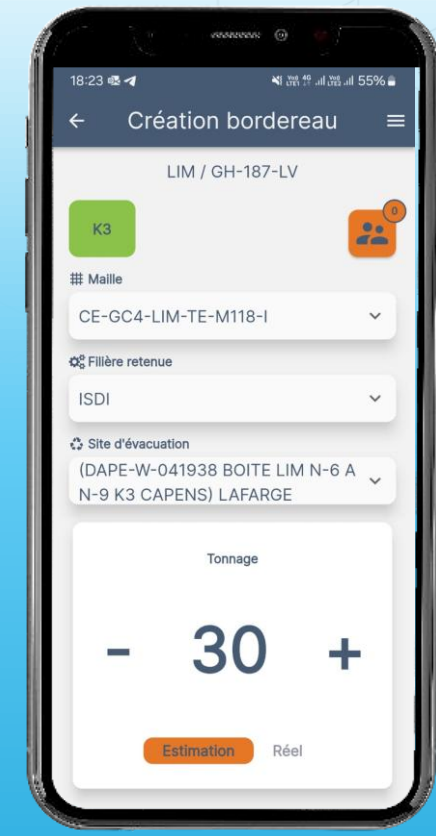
18:23

55%

←

Création bordereau

LIM / GH-187-LV

K3

0

Maille

CE-GC4-LIM-TE-M118-I

Filière retenue

ISDI

Site d'évacuation

(DAPE-W-041938 BOITE LIM N-6 A N-9 K3 CAPENS) LAFARGE

Tonnage

-

30

+

Estimation

Réel